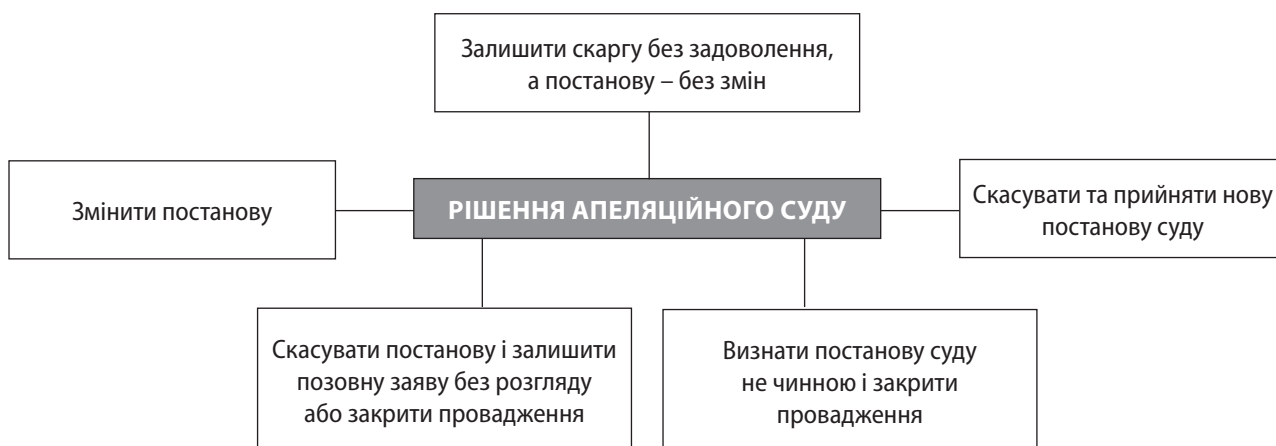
Залишити скаргу без задоволення, а постанову – без змін

Змінити постанову

РІШЕННЯ АПЕЛЯЦІЙНОГО СУДУ

Скасувати та прийняти нову постанову суду

Скасувати постанову і залишити позовну заяву без розгляду або закрити провадження

Визнати постанову суду не чинною і закрити провадження